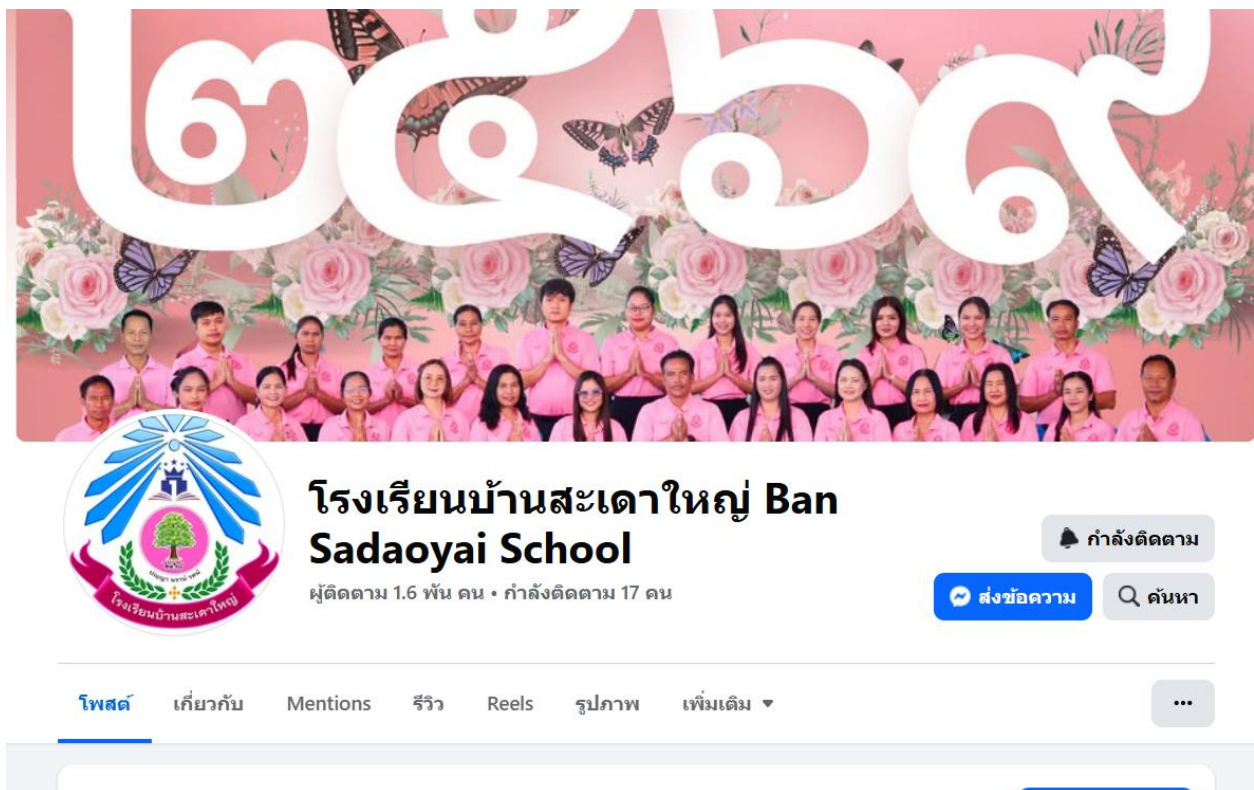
๒๕๖๙

โรงเรียนบ้านสะเดาใหญ่

โรงเรียนบ้านสะเดาใหญ่ Ban Sadaoyai School

ผู้ติดตาม 1.6 พัน คน • กำลังติดตาม 17 คน

กำลังติดตาม

ส่งข้อความ

ค้นหา

โพสต์ เกี่ยวกับ Mentions รีวิว Reels รูปภาพ เพิ่มเติม ▾

...